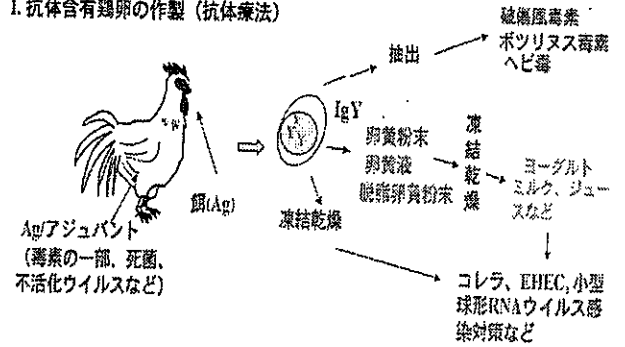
I.抗体含有鶏卵の作製（抗体療法）

抽出

破傷風毒素
ボツリヌス毒素
ヘビ毒

IgY

卵黄粉末
卵黄液
脱脂卵黄粉末

凍結乾燥

ヨーグルト
ミルク、ジュースなど

餌(Ag)

Ag/アジュバント
（毒素の一部、死菌、不活化ウイルスなど）

凍結乾燥

コレラ、EHEC,小型球形RNAウイルス感染対策など